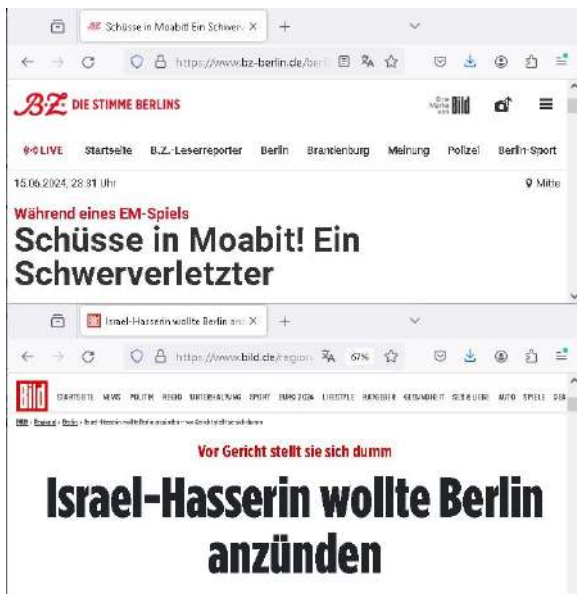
Schüsse in Moabit! Ein Schwer ×

https://www.bz-berlin.de/ber

B.Z. DIE STIMME BERLINS

Bild

LIVE Startseite B.Z.-Leserreporter Berlin Brandenburg Meinung Polizei Berlin-Sport

15.06.2024, 23:31 Uhr

Mitte

Während eines EM-Spiels

Schüsse in Moabit! Ein Schwerverletzter

Israel-Hasserin wollte Berlin an ×

https://www.bild.de/region

67%

Bild STARTSEITE NEWS POLITIK REGIO UNTERHALTUNG SPORT EURO 2024 LIFESTYLE RATGEBER GESUNDHEIT SEXⅈ LIEBE AUTO SPIELE DEA

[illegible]

Vor Gericht stellt sie sich dumm

Israel-Hasserin wollte Berlin anzünden